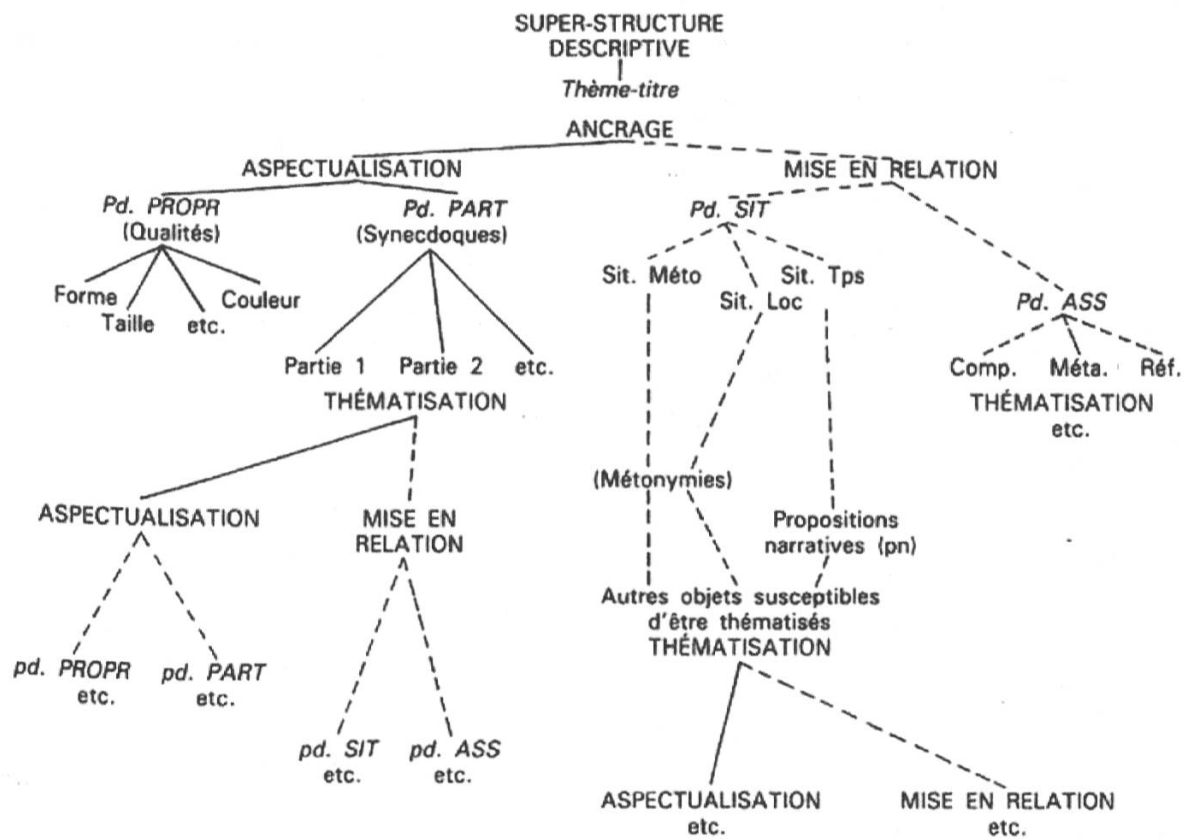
SUPER-STRUCTURE
DESCRIPTIVE
Thème-titre
ANCRAGE

ASPECTUALISATION

MISE EN RELATION

Pd. PROPR
(Qualités)

Pd. PART
(Synecdoques)

Pd. SIT

Forme
Taille
etc.
Couleur

Partie 1
Partie 2
etc.
THÉMATISATION

Sit. Méto
Sit. Loc
Sit. Tps

Pd. ASS

Comp.
Méta.
Réf.
THÉMATISATION
etc.

ASPECTUALISATION

MISE EN
RELATION

(Métonymies)

Propositions
narratives (pn)

Autres objets susceptibles
d'être thématisés
THÉMATISATION

pd. PROPR
etc.

pd. PART
etc.

pd. SIT
etc.

pd. ASS
etc.

ASPECTUALISATION
etc.

MISE EN RELATION
etc.